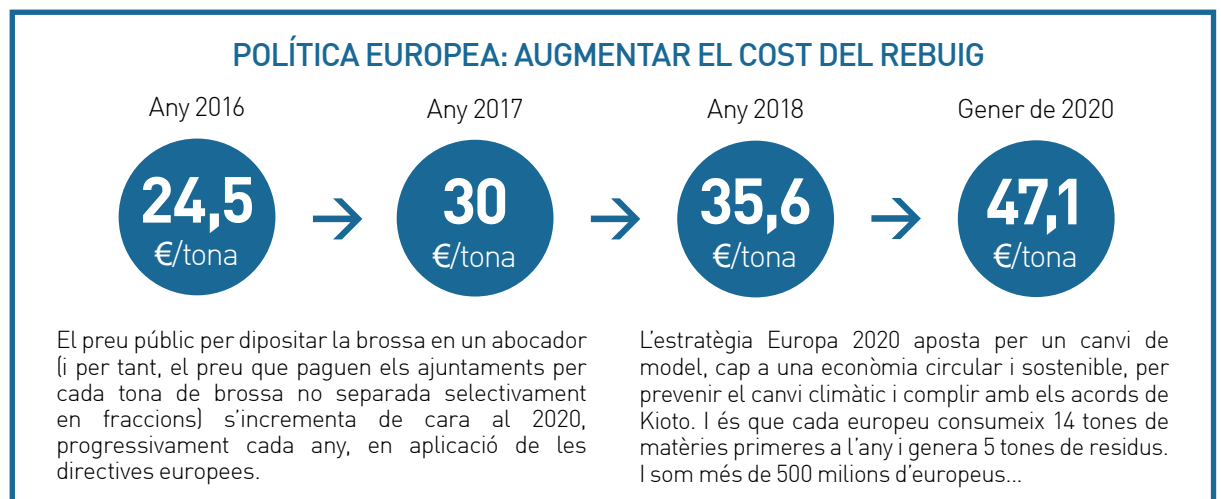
POLÍTICA EUROPEA: AUGMENTAR EL COST DEL REBUIG

Any 2016

24,5
€/tona

Any 2017

30
€/tona

Any 2018

35,6
€/tona

Gener de 2020

47,1
€/tona

El preu públic per dipositar la brossa en un abocador (i per tant, el preu que paguen els ajuntaments per cada tona de brossa no separada selectivament en fraccions) s'incrementa de cara al 2020, progressivament cada any, en aplicació de les directives europees.

L'estratègia Europa 2020 aposta per un canvi de model, cap a una economia circular i sostenible, per prevenir el canvi climàtic i complir amb els acords de Kioto. I és que cada europeu consumeix 14 tones de matèries primeres a l'any i genera 5 tones de residus. I som més de 500 milions d'europeus...